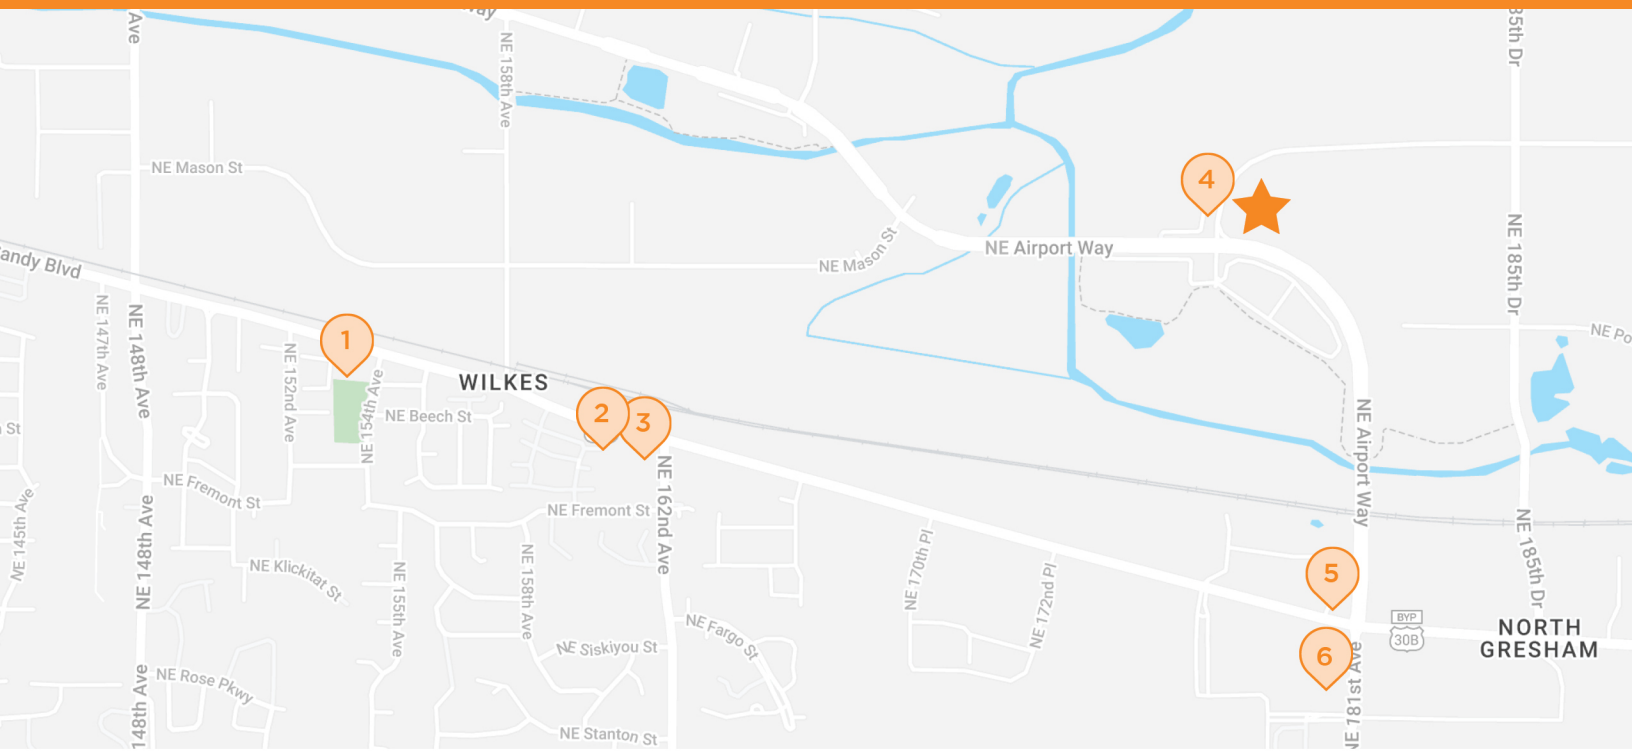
Ave
NE 158th Ave
35th Dr
NE Mason St
4
andy Blvd
NE Mason St
NE Airport Way
NE 185th Dr
NE 147th Ave
NE 148th Ave
NE 152nd Ave
1
NE 154th Ave
WILKES
NE Beech St
2
3
NE Po
St
NE Airport Way
NE Fremont St
NE 162nd Ave
NE Fremont St
NE 145th Ave
NE 148th Ave
NE Klickitat St
NE 155th Ave
NE 158th Ave
NE 170th Pl
NE 172nd Pl
NE 185th Dr
5
NE Fargo St
BYP
30B
NORTH
GRESHAM
NE Siskiyou St
6
NE Rose Pkwy
148th Ave
NE 181st Ave
NE Stanton St